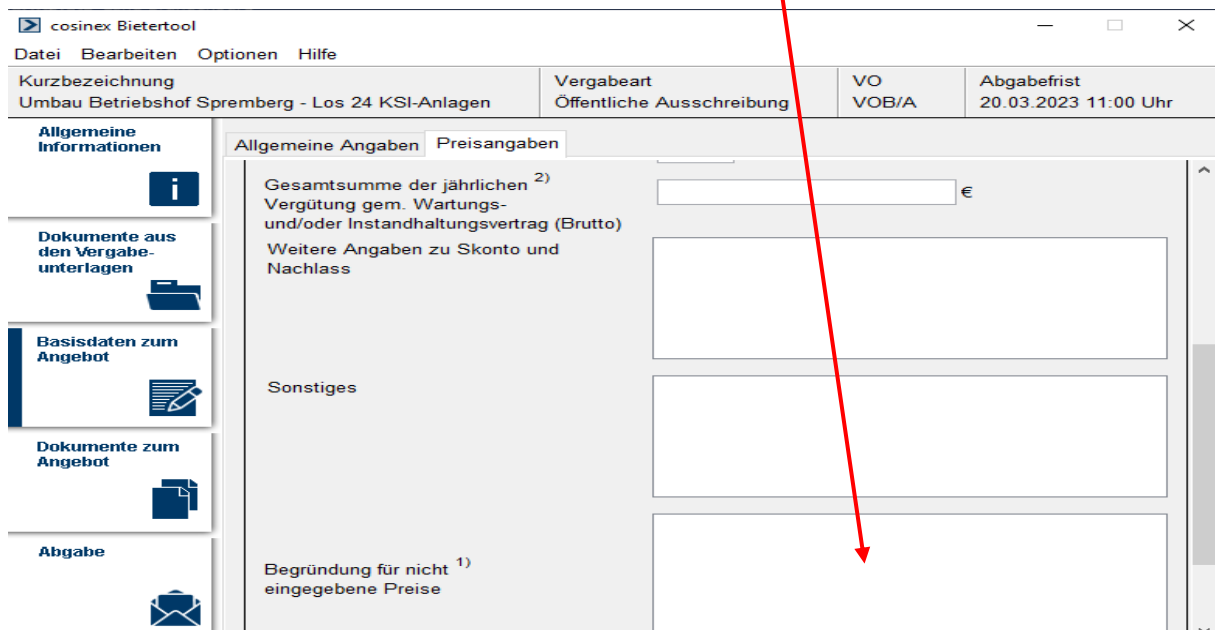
cosinex Bietertool

Datei Bearbeiten Optionen Hilfe

Kurzbezeichnung
Umbau Betriebshof Spremberg - Los 24 KSI-Anlagen

Vergabeart
Öffentliche Ausschreibung

VO
VOB/A

Abgabefrist
20.03.2023 11:00 Uhr

Allgemeine Informationen

Dokumente aus den Vergabeunterlagen

Basisdaten zum Angebot

Dokumente zum Angebot

Abgabe

Allgemeine Angaben | Preisangaben

Gesamtsumme der jährlichen $^{2)}$ Vergütung gem. Wartungs- und/oder Instandhaltungsvertrag (Brutto) €

Weitere Angaben zu Skonto und Nachlass

Sonstiges

Begründung für nicht $^{1)}$ eingegebene Preise